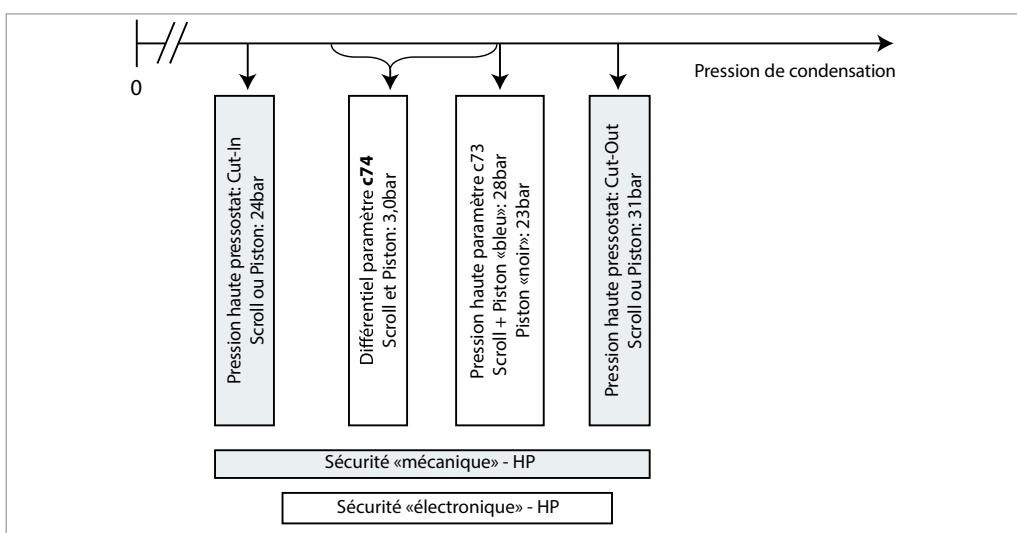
0

Pression de condensation

Pression haute pressostat: Cut-In
Scroll ou Piston: 24bar

Différentiel paramètre **c74**
Scroll et Piston: 3,0bar

Pression haute paramètre c73
Scroll + Piston «bleu»: 28bar
Piston «noir»: 23bar

Pression haute pressostat: Cut-Out
Scroll ou Piston: 31bar

Sécurité «mécanique» - HP

Sécurité «électronique» - HP